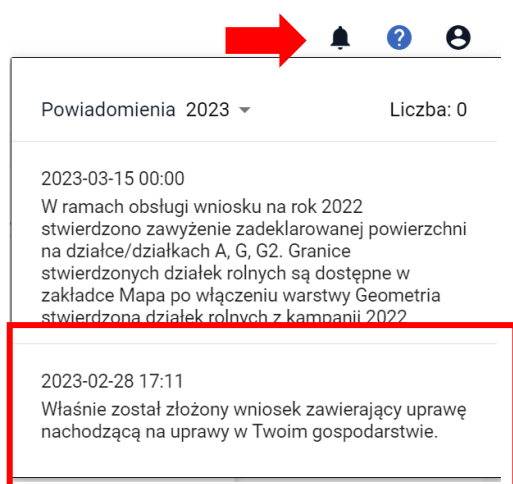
Powiadomienia 2023

Liczba: 0

2023-03-15 00:00
W ramach obsługi wniosku na rok 2022 stwierdzono zawyżenie zadeklarowanej powierzchni na działce/działkach A, G, G2. Granice stwierdzonych działek rolnych są dostępne w zakładce Mapa po włączeniu warstwy Geometria stwierdzona działek rolnych z kampanii 2022

2023-02-28 17:11
Właśnie został złożony wniosek zawierający uprawę nachodzącą na uprawy w Twoim gospodarstwie.